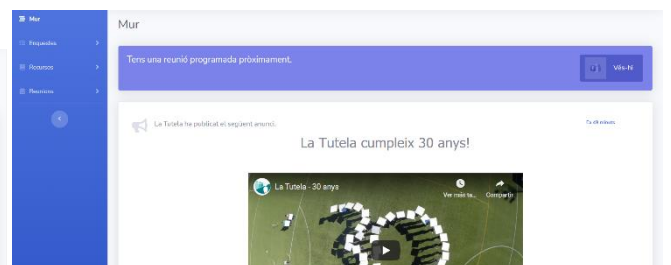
Mur
Preguntes
Recursos
Reunions

Mur

Tens una reunió programada pròximament.
01 Vés-hi

La Tutela ha publicat el següent anunci.
fa 46 minuts
La Tutela cumpleix 30 anys!

La Tutela - 30 anys
Ver más ta...
Compartir